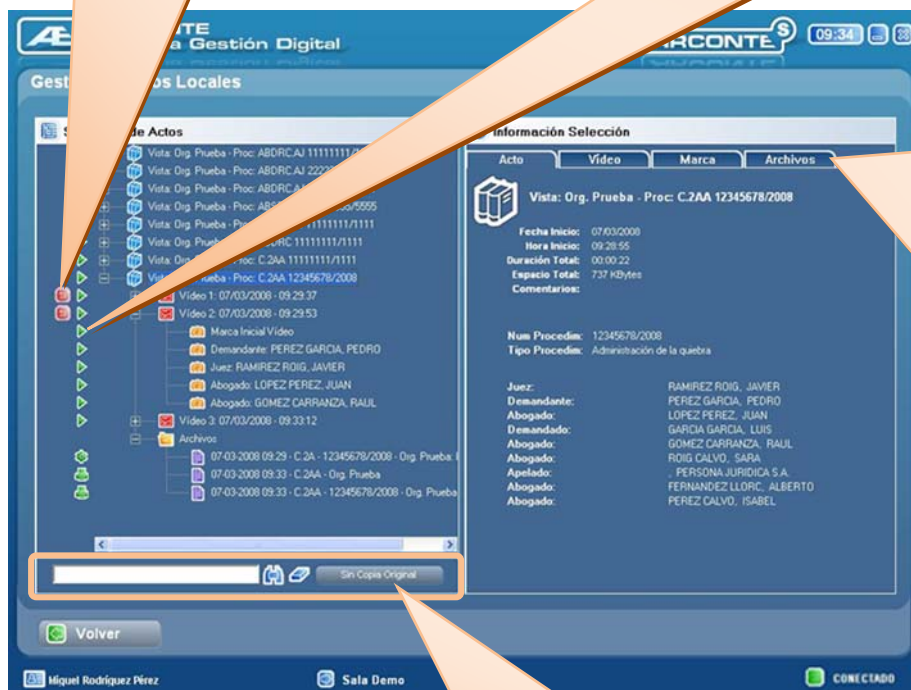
AE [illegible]NTE
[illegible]a Gestión Digital

ARCONTE

09:34

Gest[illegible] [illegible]os Locales

S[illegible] de Actos

Vista: Org. Prueba - Proc: ABDRC.AJ 11111111/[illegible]
Vista: Org. Prueba - Proc: ABDRC.AJ 2222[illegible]
Vista: Org. Prueba - Proc: ABDRC.A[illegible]
Vista: Org. Prueba - Proc: AB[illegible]5/5555
Vista: Org. Prueba - Pro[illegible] 11111111/1111
Vista: Org. Prueb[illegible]RC 11111111/1111
Vista: Org. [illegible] C.2AA 11111111/1111
Vist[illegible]ueba - Proc: C.2AA 12345678/2008
Video 1: 07/03/2008 - 09:29:37
Video 2: 07/03/2008 - 09:29:53
Marca Inicial Video
Demandante: PEREZ GARCIA, PEDRO
Juez: RAMIREZ ROIG, JAVIER
Abogado: LOPEZ PEREZ, JUAN
Abogado: GOMEZ CARRANZA, RAUL
Video 3: 07/03/2008 - 09:33:12
Archivos
07-03-2008 09:29 - C.2A - 12345678/2008 - Org. Prueba: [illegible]
07-03-2008 09:33 - C.2AA - Org. Prueba
07-03-2008 09:33 - C.2AA - 12345678/2008 - Org. Prueba

Sin Copia Original

Información Selección

Acto | Video | Marca | Archivos

Vista: Org. Prueba - Proc: C.2AA 12345678/2008

Fecha Inicio: 07/03/2008
Hora Inicio: 09:28:55
Duración Total: 00:00:22
Espacio Total: 737 KBytes
Comentarios:

Num Procedim: 12345678/2008
Tipo Procedim: Administración de la quiebra

Juez: RAMIREZ ROIG, JAVIER
Demandante: PEREZ GARCIA, PEDRO
Abogado: LOPEZ PEREZ, JUAN
Demandado: GARCIA GARCIA, LUIS
Abogado: GOMEZ CARRANZA, RAUL
Abogado: ROIG CALVO, SARA
Apelado: , PERSONA JURIDICA S.A.
Abogado: FERNANDEZ LLORC, ALBERTO
Abogado: PEREZ CALVO, ISABEL

Volver

Miguel Rodríguez Pérez

Sala Demo

CONECTADO